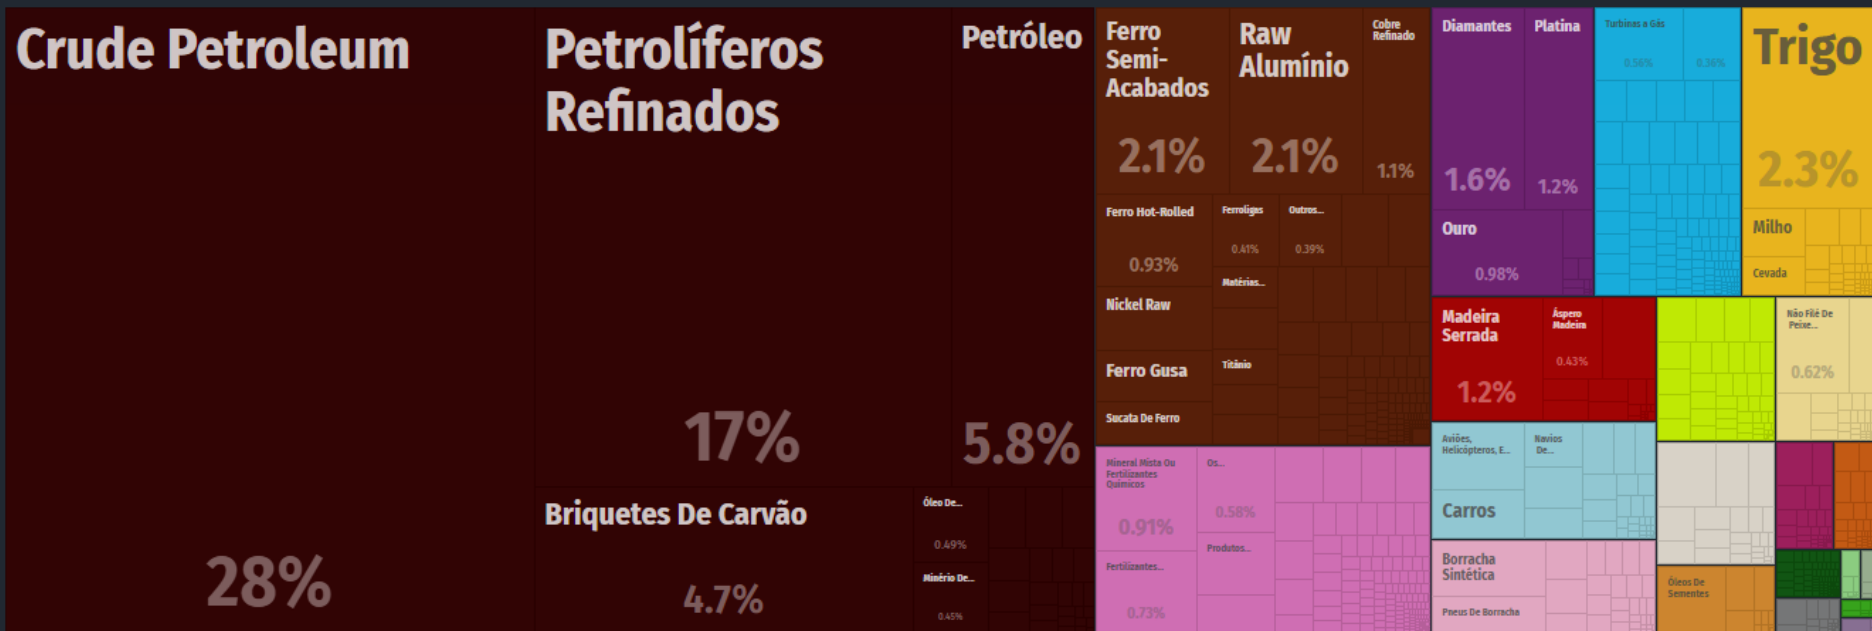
Crude Petroleum

28%

Petrolíferos Refinados

17%

Petróleo

5.8%

Briquetes De Carvão

4.7%

Óleo De...

0.49%

Minério De...

0.45%

Ferro Semi-Acabados

2.1%

Raw Alumínio

2.1%

Cobre Refinado

1.1%

Ferro Hot-Rolled

0.93%

Ferroligas

0.41%

Outros...

0.39%

Matérias...

Nickel Raw

Ferro Gusa

Titânio

Sucata De Ferro

Diamantes

1.6%

Platina

1.2%

Ouro

0.98%

Turbinas a Gás

0.56%

0.36%

Trigo

2.3%

Milho

Cevada

Madeira Serrada

1.2%

Áspero Madeira

0.43%

Não Filé De Peixe...

0.62%

Aviões, Helicópteros, E...

Navios De...

Carros

Mineral Mista Ou Fertilizantes Químicos

0.91%

Os...

0.58%

Produtos...

Fertilizantes...

0.73%

Borracha Sintética

Pneus De Borracha

Óleos De Sementes